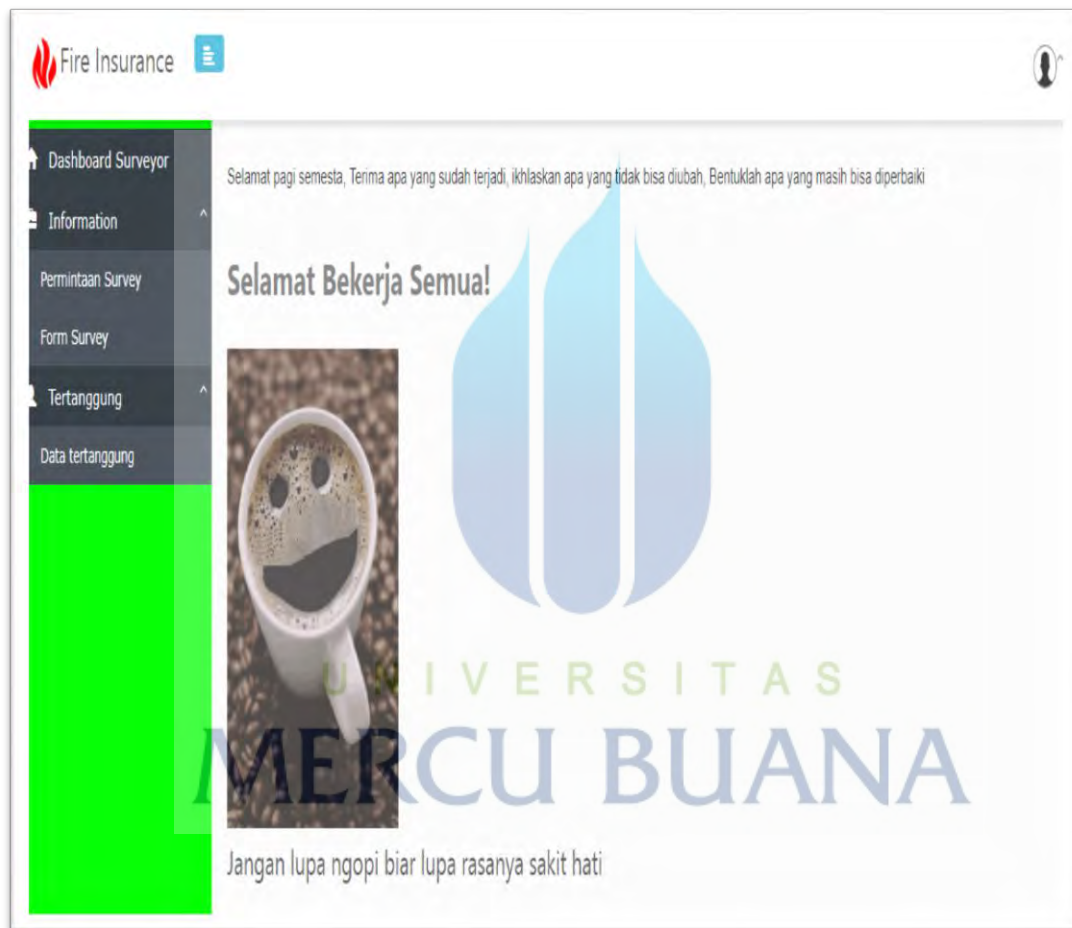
Fire Insurance

Dashboard Surveyor
Information
Permintaan Survey
Form Survey
Tertanggung
Data tertanggung

Selamat pagi semesta, Terima apa yang sudah terjadi, ikhlaskan apa yang tidak bisa diubah, Bentuklah apa yang masih bisa diperbaiki

Selamat Bekerja Semua!

UNIVERSITAS
MERCU BUANA

Jangan lupa ngopi biar lupa rasanya sakit hati